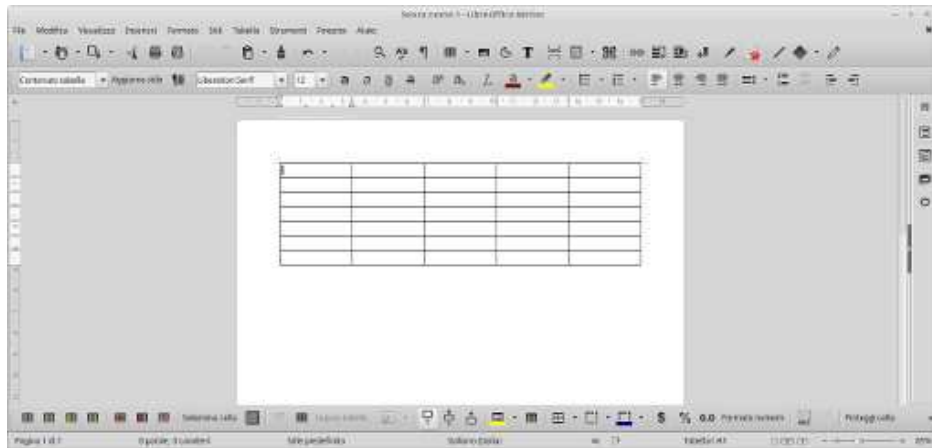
Senza nome 1 - LibreOffice Writer

File Modifica Visualizza Inserisci Formato Stili Tabella Strumenti Finestra Aiuto

Contenuto tabella Aggiorna stile Liberation Serif 12

Seleziona celle Formato numero Proteggi celle

Pagina 1 di 1 0 parole, 0 caratteri Stile predefinito Italiano (Italia) Tabella1:A1 100%